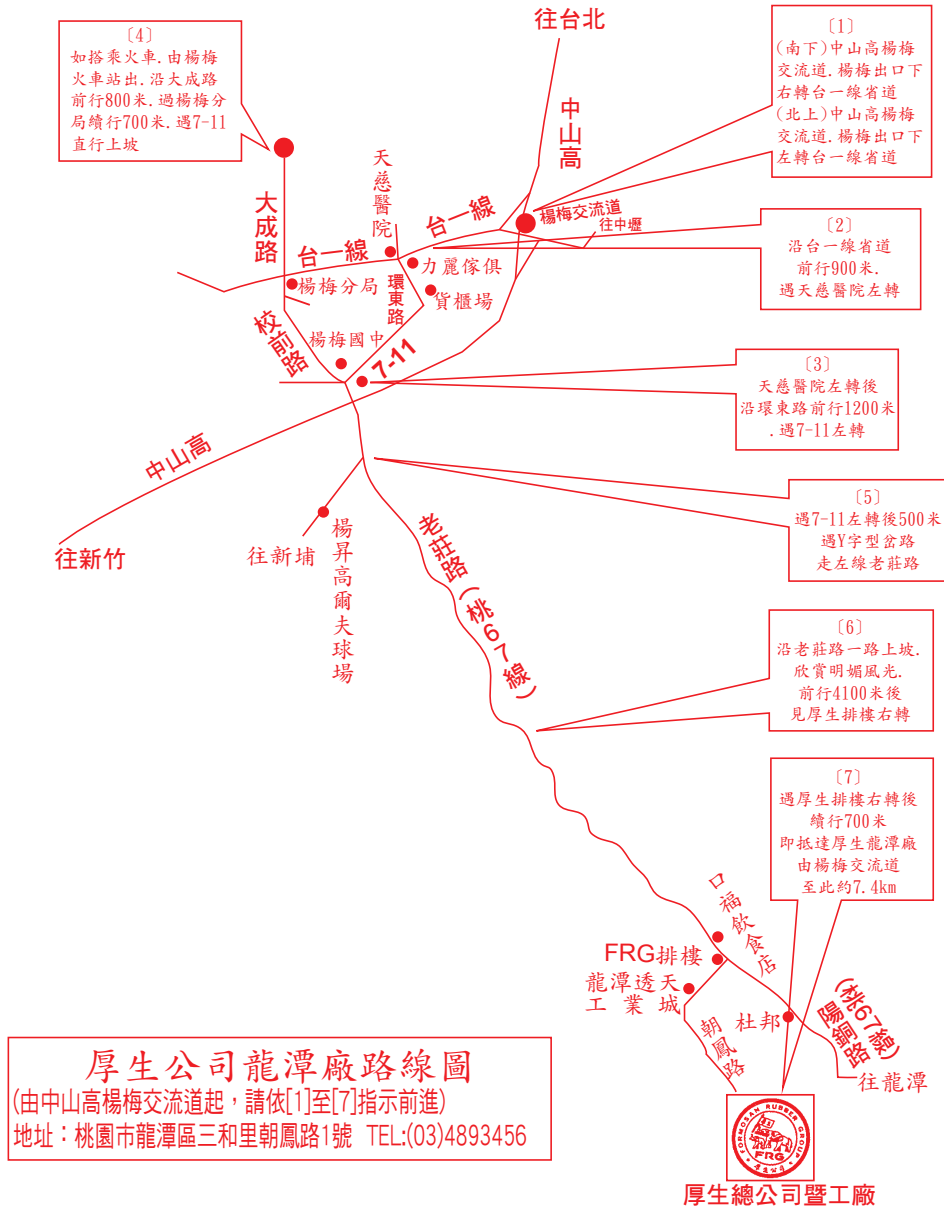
〔4〕
如搭乘火車.由楊梅火車站出.沿大成路前行800米.過楊梅分局續行700米.遇7-11直行上坡

往台北

〔1〕
(南下)中山高楊梅交流道.楊梅出口下右轉台一線省道
(北上)中山高楊梅交流道.楊梅出口下左轉台一線省道

中山高

楊梅交流道

往中壢

天慈醫院

台一線

大成路

台一線

〔2〕
沿台一線省道前行900米.遇天慈醫院左轉

力麗傢俱

楊梅分局

環東路

貨櫃場

校前路

楊梅國中

7-11

〔3〕
天慈醫院左轉後沿環東路前行1200米.遇7-11左轉

中山高

〔5〕
遇7-11左轉後500米遇Y字型岔路走左線老莊路

往新竹

往新埔

楊昇高爾夫球場

老莊路(桃67線)

〔6〕
沿老莊路一路上坡.欣賞明媚風光.前行4100米後見厚生排樓右轉

〔7〕
遇厚生排樓右轉後續行700米即抵達厚生龍潭廠由楊梅交流道至此約7.4km

口福飲食店

FRG排樓

龍潭透天工業城

朝鳳路

杜邦

陽銅路(桃67線)

往龍潭

厚生公司龍潭廠路線圖
(由中山高楊梅交流道起，請依[1]至[7]指示前進)
地址：桃園市龍潭區三和里朝鳳路1號 TEL:(03)4893456

FORMOSAN RUBBER GROUP
FRG

厚生總公司暨工廠